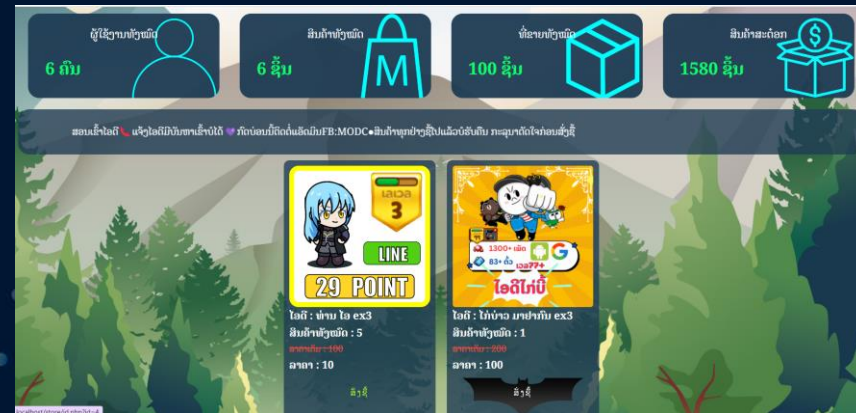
ຜູ້ໃຊ້ງານທັງໝົດ
6 ຄົນ

ສິນຄ້າທັງໝົດ
6 ຊິ້ນ

ທີ່ຂາຍທັງໝົດ
100 ຊິ້ນ

ສິນຄ້າສະຕັອກ
1580 ຊິ້ນ

ສອບເຂົ້າໄອດີ 📞 ແຈ້ງໄອດີມີບັນຫາເຂົ້າບໍ່ໄດ້ 💜 ກົດບອນນີ້ຕິດຕໍ່ແອັດມິນFB:MODC●ສິນຄ້າທຸກຢ່າງຊື້ໄປແລ້ວບໍ່ຮັບຄືນ ກະລຸນາຕັດໃຈກ່ອນສັ່ງຊື້

ເລວລ
3
LINE
29 POINT

ໄອດີ : ທ່ານ ໄລ ex3
ສິນຄ້າທັງໝົດ : 5
ລາຄາເກົ່າ : 100
ລາຄາ : 10
ສັ່ງຊື້

1300+ ແທັກ
83+ ຕົ້ວ
ເລວ77+
ໄອດີໄກ່ບີ້

ໄອດີ : ໄກ່ບ່າວ ມາຢາກັບ ex3
ສິນຄ້າທັງໝົດ : 1
ລາຄາເກົ່າ : 200
ລາຄາ : 100
ສັ່ງຊື້

localhost/store/id.php?id=4